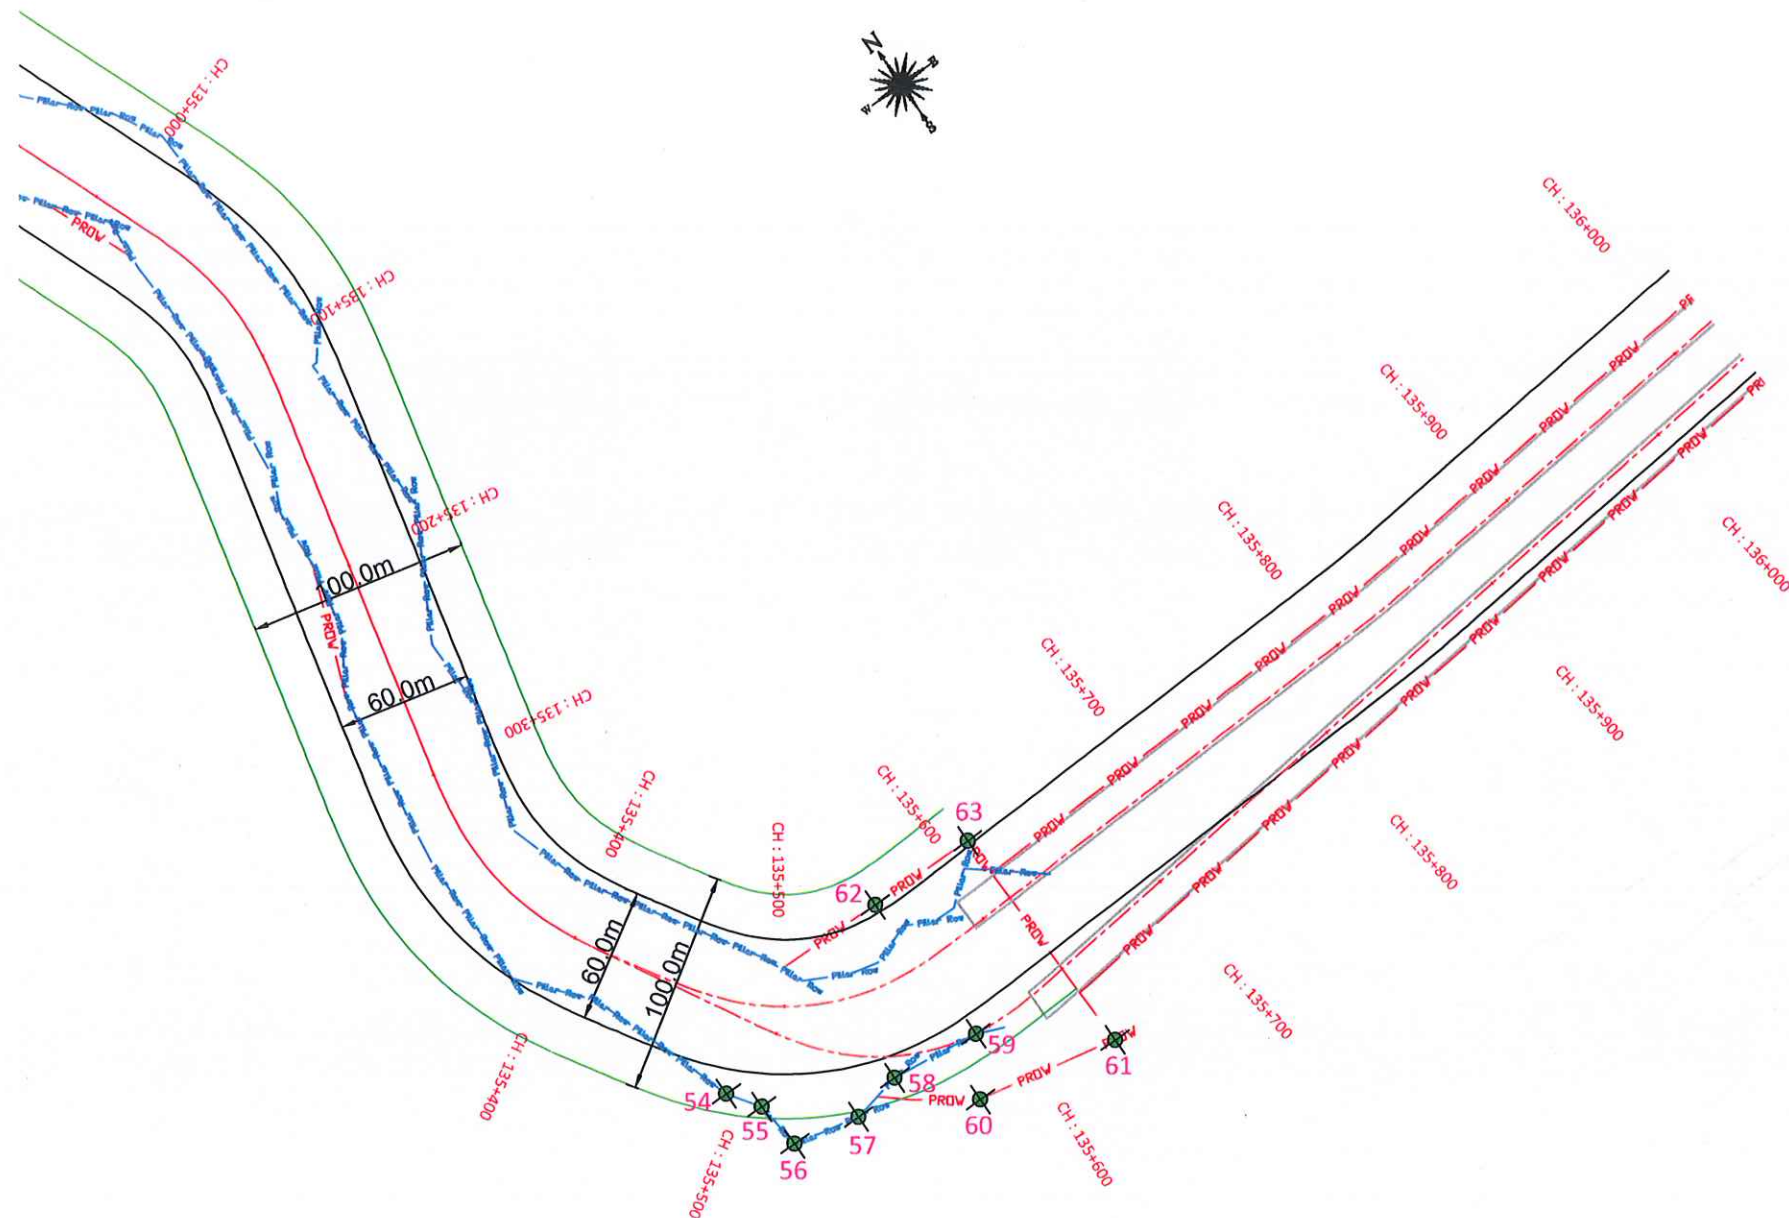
N
E
W
S

CH : 135+000
CH : 135+100
CH : 135+200
CH : 135+300
CH : 135+400
CH : 135+500
CH : 135+600
CH : 135+700
CH : 135+800
CH : 135+900
CH : 136+000

CH : 135+400
CH : 135+500
CH : 135+600
CH : 135+700
CH : 135+800
CH : 135+900
CH : 136+000

100.0m
60.0m
60.0m
100.0m

PROV
PROV
PROV
PROV
PROV
PROV
PROV
PROV
PROV
PROV
PROV
PROV
PROV
PROV
PROV
PROV
PROV
PROV
PROV
PROV
PROV
PF
PF

Pillar-Row

54
55
56
57
58
59
60
61
62
63